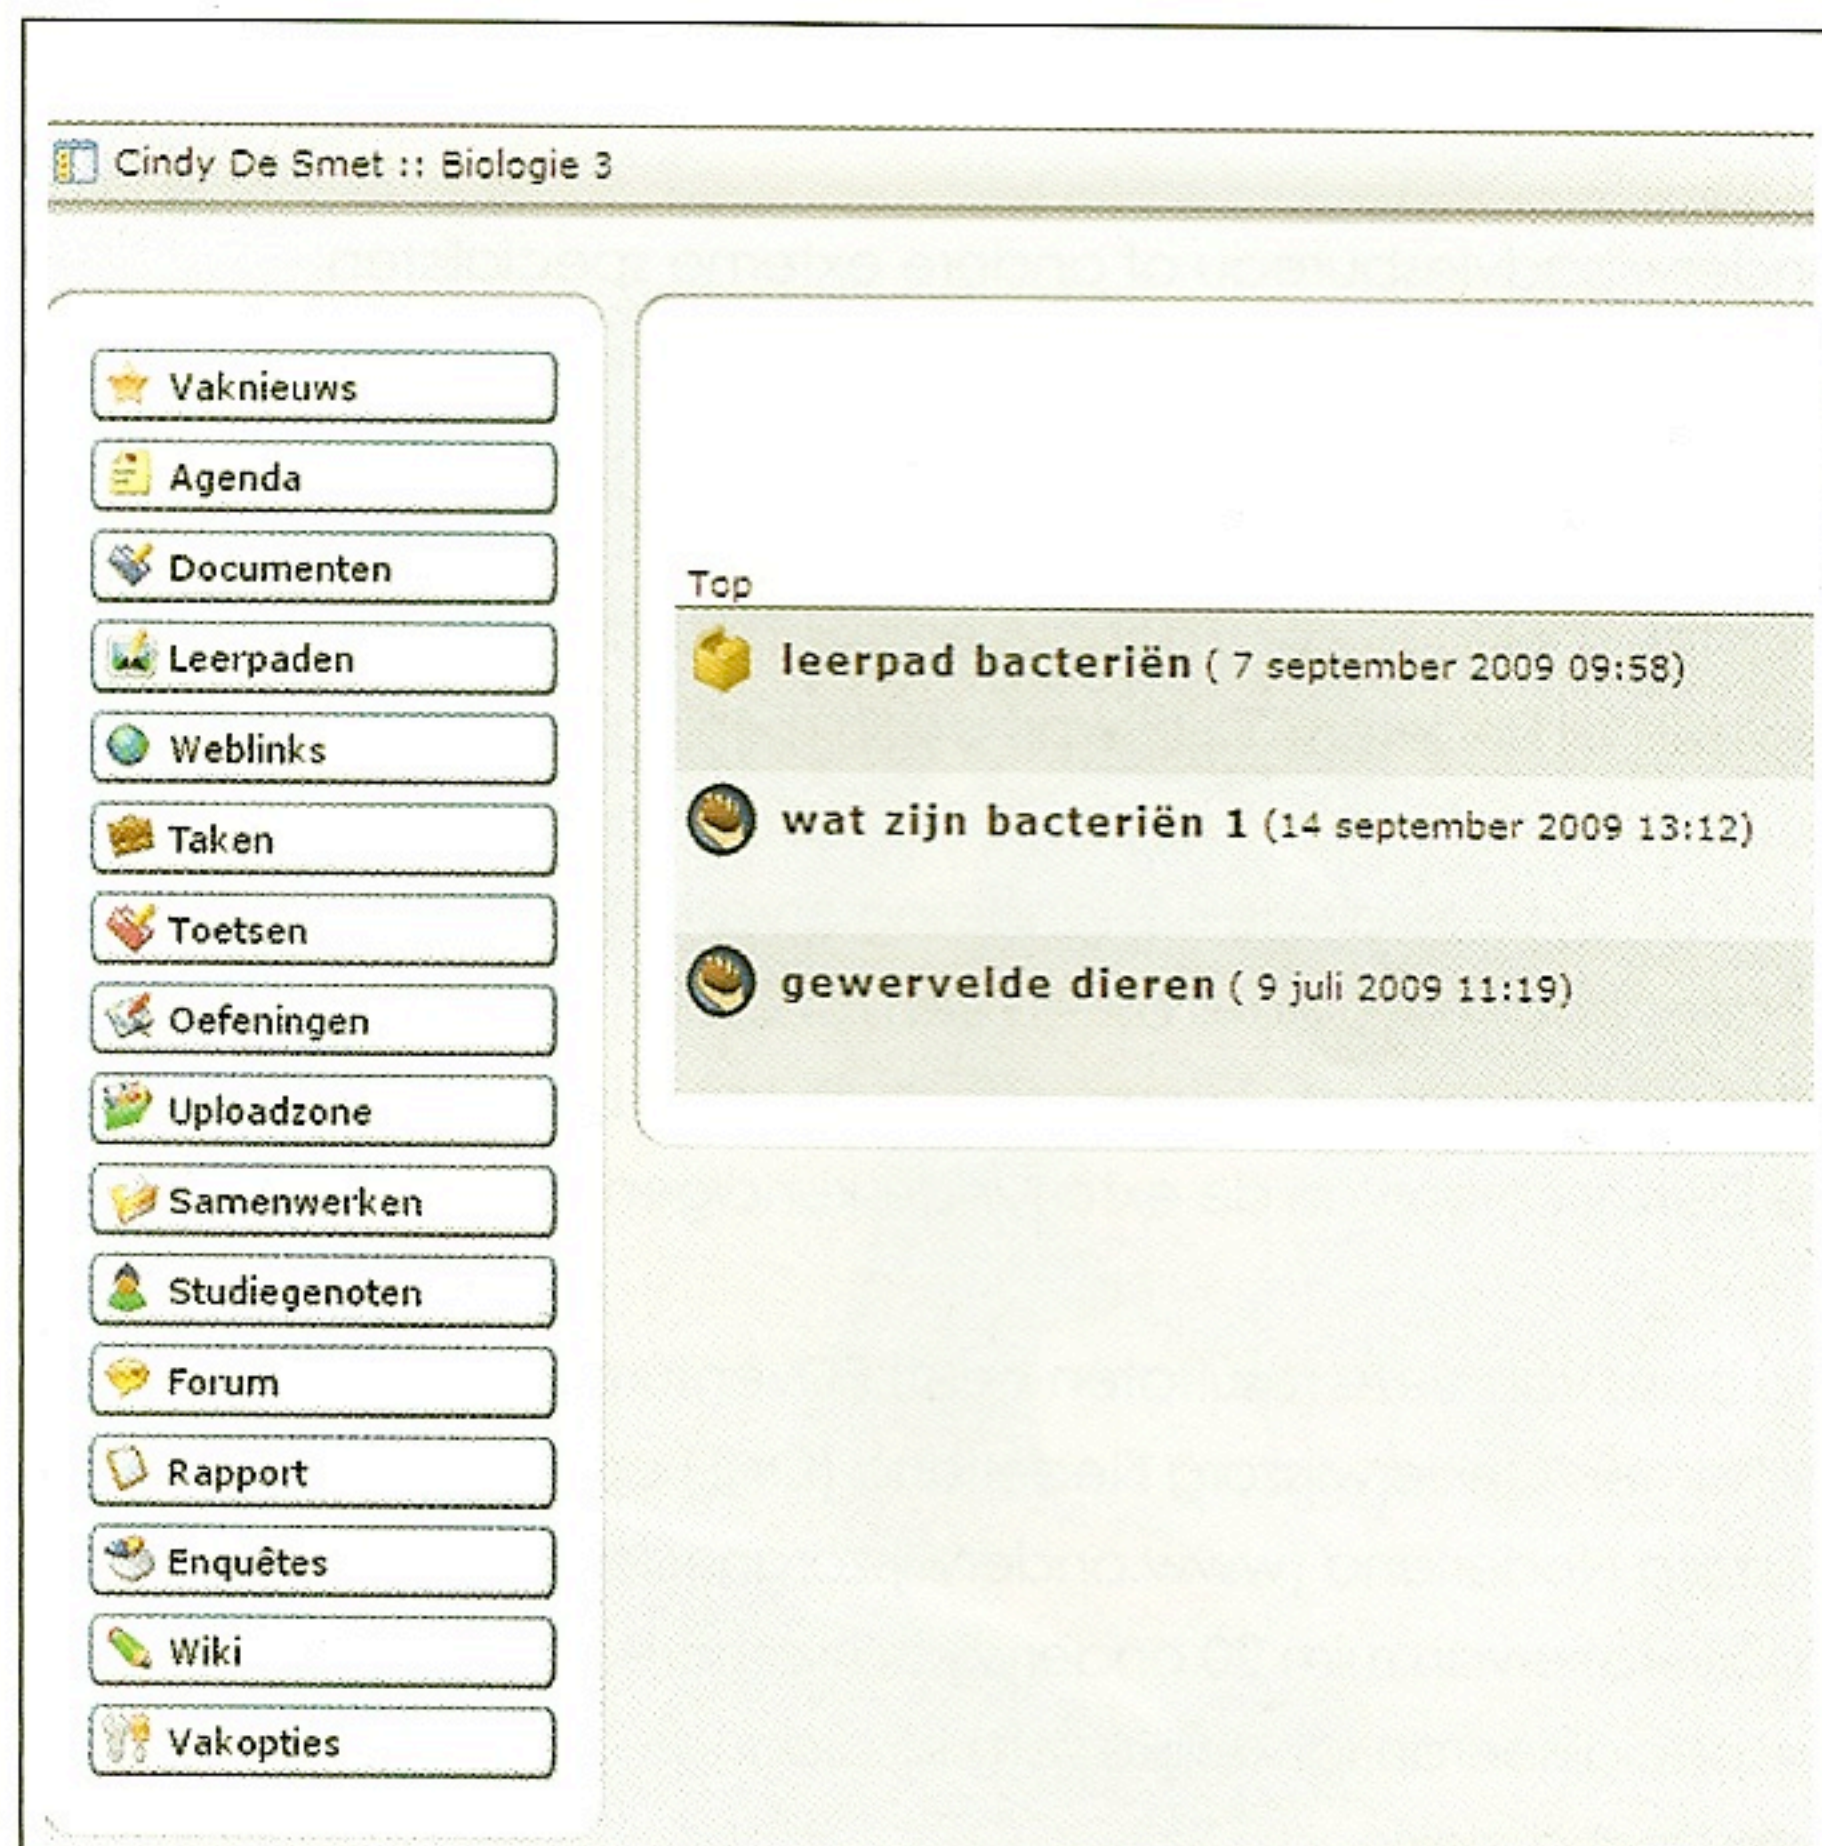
Cindy De Smet :: Biologie 3

Vaknieuws
Agenda
Documenten
Leerpaden
Weblinks
Taken
Toetsen
Oefeningen
Uploadzone
Samenwerken
Studiegenoten
Forum
Rapport
Enquêtes
Wiki
Vakopties

Top

leerpad bacteriën ( 7 september 2009 09:58)

wat zijn bacteriën 1 (14 september 2009 13:12)

gewervelde dieren ( 9 juli 2009 11:19)